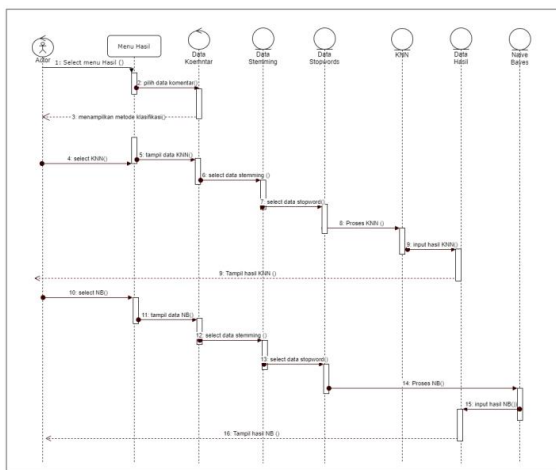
Actor
Menu Hasil
Data Komentar
Data Stemming
Data Stopwords
KNN
Data Hasil
Naive Bayes

1: Select menu Hasil ()
2: pilih data komentar
3: menampilkan metode klasifikasi()
4: select KNN
5: tampil data KNN()
6: select data stemming ()
7: select data stopword()
8: Proses KNN ()
9: input hasil KNN()
9: Tampil hasil KNN ()
10: select NB()
11: tampil data NB()
12: select data stemming ()
13: select data stopword()
14: Proses NB()
15: input hasil NB()
16: Tampil hasil NB ()